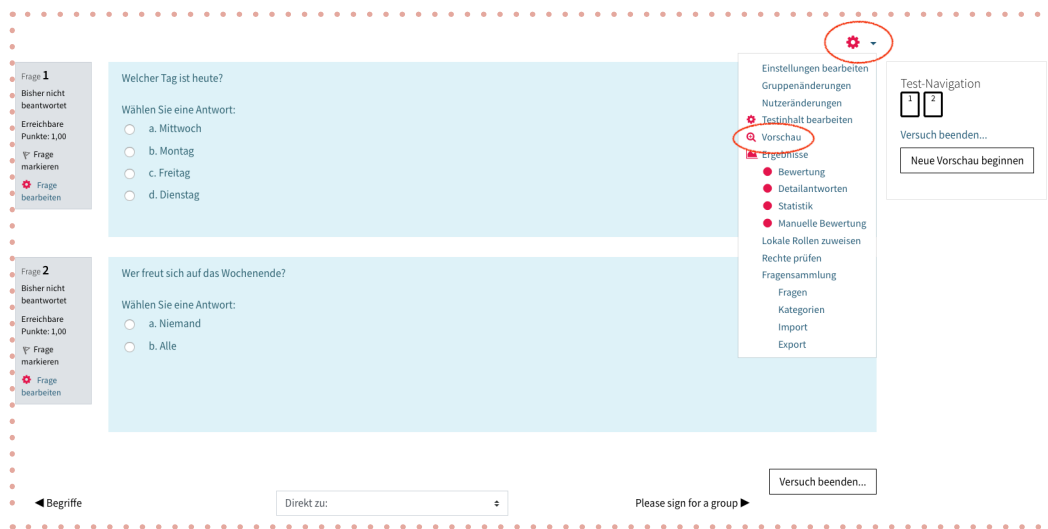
Frage 1
Bisher nicht beantwortet
Erreichbare Punkte: 1,00
Frage markieren
Frage bearbeiten

Welcher Tag ist heute?

Wählen Sie eine Antwort:
a. Mittwoch
b. Montag
c. Freitag
d. Dienstag

Frage 2
Bisher nicht beantwortet
Erreichbare Punkte: 1,00
Frage markieren
Frage bearbeiten

Wer freut sich auf das Wochenende?

Wählen Sie eine Antwort:
a. Niemand
b. Alle

Einstellungen bearbeiten
Gruppenänderungen
Nutzeränderungen
Testinhalt bearbeiten
Vorschau
Ergebnisse
Bewertung
Detailantworten
Statistik
Manuelle Bewertung
Lokale Rollen zuweisen
Rechte prüfen
Fragensammlung
Fragen
Kategorien
Import
Export

Test-Navigation
1 2
Versuch beenden...
Neue Vorschau beginnen

Versuch beenden...

◀ Begriffe
Direkt zu:
Please sign for a group ▶